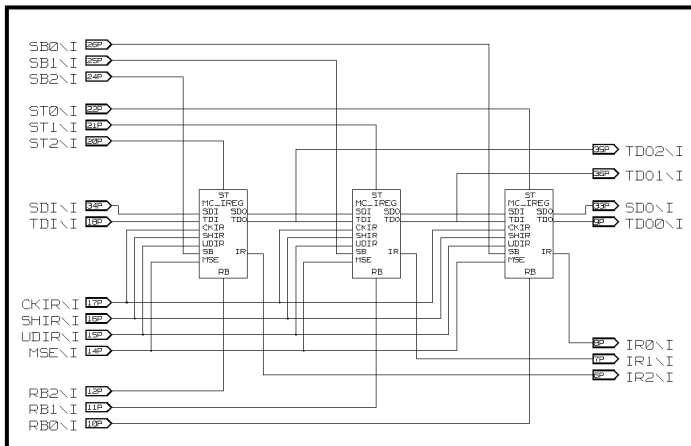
SB0\I 26P
SB1\I 25P
SB2\I 24P

ST0\I 22P
ST1\I 21P
ST2\I 20P

SDI\I 34P
TDI\I 18P

CKIR\I 17P
SHIR\I 16P
UDIR\I 15P
MSE\I 14P

RB2\I 12P
RB1\I 11P
RB0\I 10P

ST
MC_IREG
SDI SDO
TDI TDO
CKIR
SHIR
UDIR
SB IR
MSE
RB

ST
MC_IREG
SDI SDO
TDI TDO
CKIR
SHIR
UDIR
SB IR
MSE
RB

ST
MC_IREG
SDI SDO
TDI TDO
CKIR
SHIR
UDIR
SB IR
MSE
RB

35P TDO2\I
36P TDO1\I
33P SDO\I
9P TDO0\I

8P IR0\I
7P IR1\I
6P IR2\I